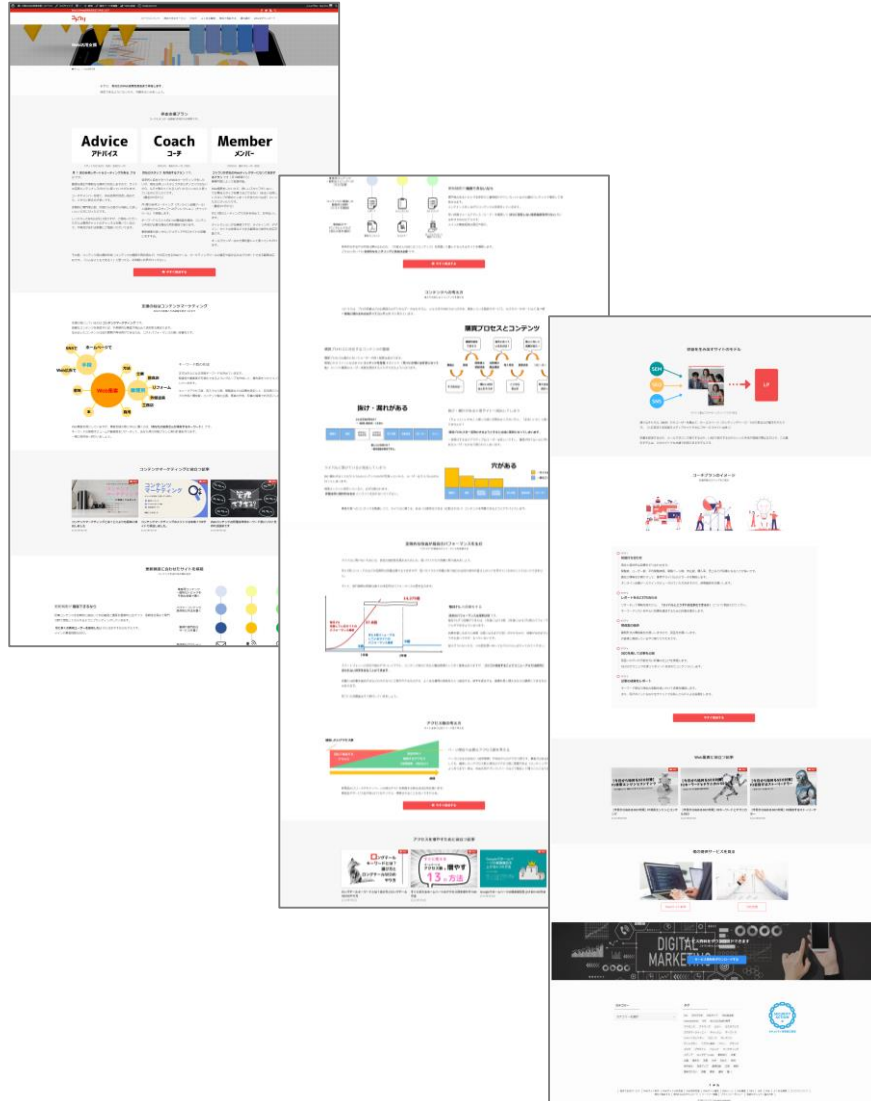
Advice
アドバイス

Coach
コーチ

Member
メンバー

効果的なWebコンテンツマーケティング

ホームページで

集客

Web集客

検索順位

コンテンツマーケティングに役立つ記事

コンテンツマーケティング

事例事例にみるWebサイトの作成

購買プロセスとコンテンツ

抜け・漏れがある

穴がある

アクセス数の分析

アクセス数を増やすために役立つ記事

13 方法

コーチプランのイメージ

UP

Web集客に役立つ記事

DIGITAL MARKE

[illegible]